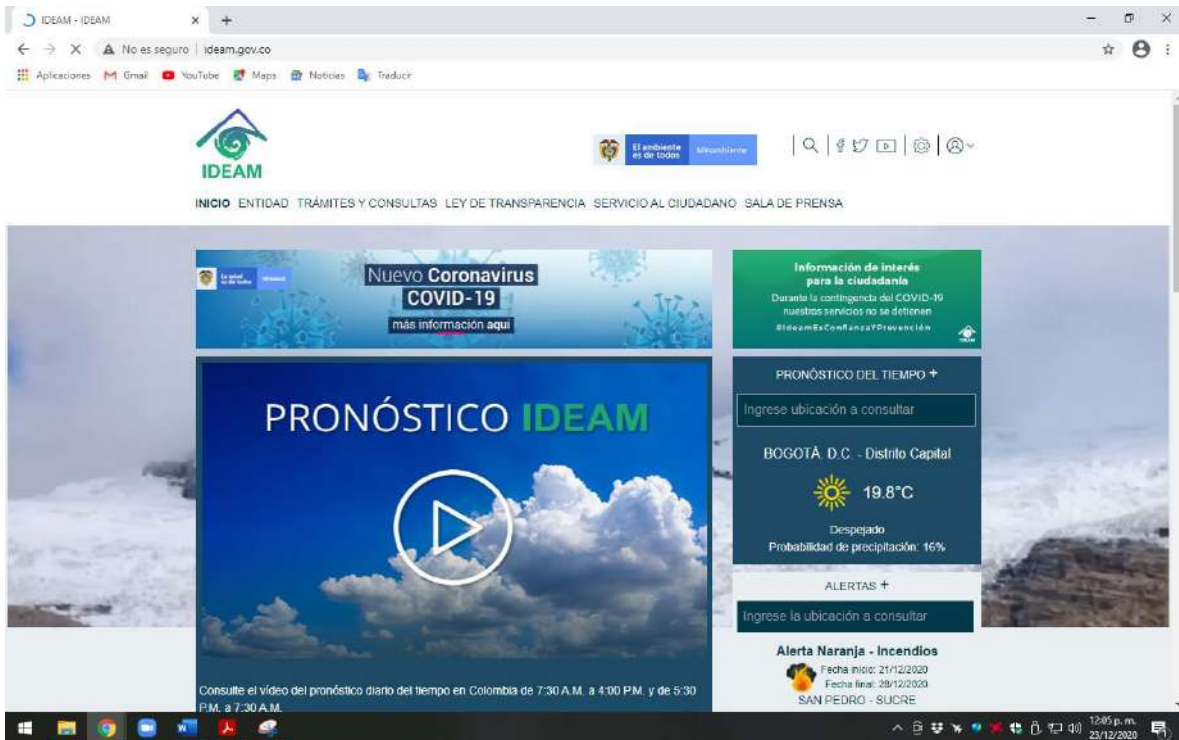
IDEAM - IDEAM

No es seguro | ideam.gov.co

Aplicaciones Gmail YouTube Maps Noticias Traducir

IDEAM

El ambiente es de todos Minambiente

INICIO ENTIDAD TRÁMITES Y CONSULTAS LEY DE TRANSPARENCIA SERVICIO AL CIUDADANO SALA DE PRENSA

La salud es de todos Minsalud

Nuevo Coronavirus COVID-19
más información aquí

Información de interés para la ciudadanía
Durante la contingencia del COVID-19 nuestros servicios no se detienen
#IdeamEsConfianzaYPrevención

PRONÓSTICO IDEAM

PRONÓSTICO DEL TIEMPO +

Ingrese ubicación a consultar

BOGOTÁ, D.C. - Distrito Capital

19.8°C

Despejado
Probabilidad de precipitación: 16%

ALERTAS +

Ingrese la ubicación a consultar

Alerta Naranja - Incendios
Fecha inicio: 21/12/2020
Fecha final: 28/12/2020
SAN PEDRO - SUCRE

Consulte el vídeo del pronóstico diario del tiempo en Colombia de 7:30 A.M. a 4:00 P.M. y de 5:30 P.M. a 7:30 A.M.

12:05 p. m.
23/12/2020